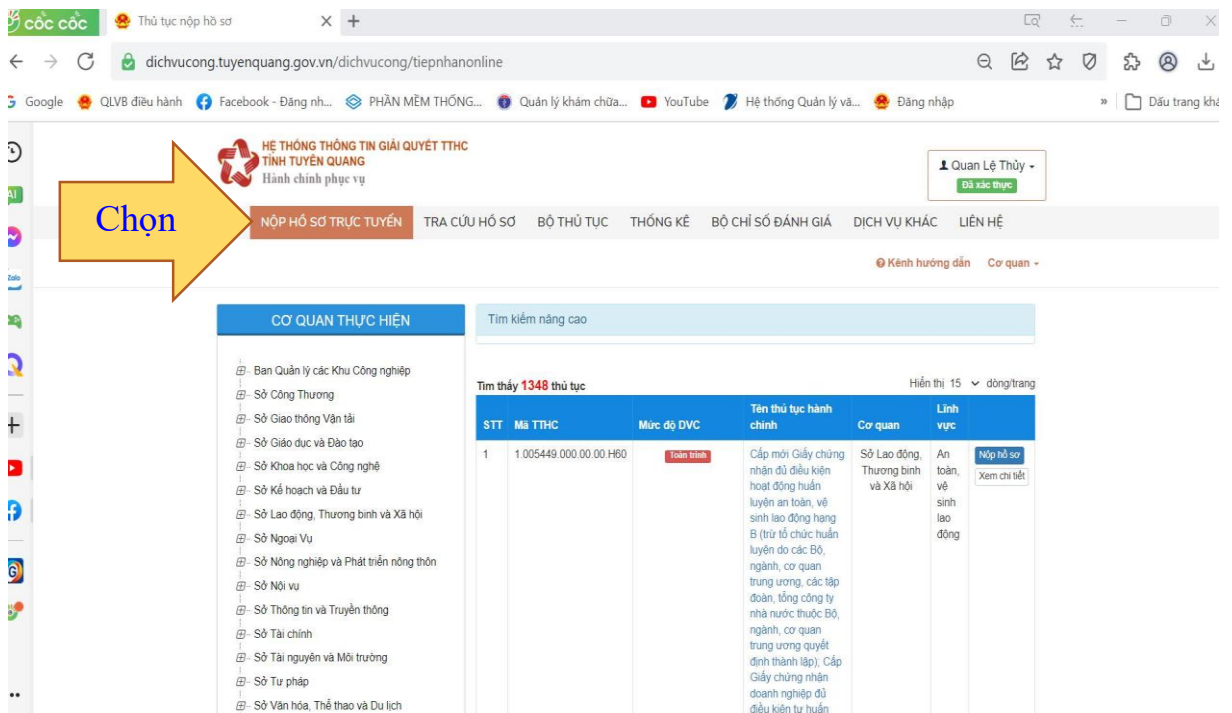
cốc cốc
Thủ tục nộp hồ sơ
dichvucong.tuyenquang.gov.vn/dichvucong/tiepnhanonline
Google QLVB điều hành Facebook - Đăng nh... PHẦN MỀM THỐNG... Quản lý khám chữa... YouTube Hệ thống Quản lý vă... Đăng nhập
Dấu trang khá

HỆ THỐNG THÔNG TIN GIẢI QUYẾT TTHC
TỈNH TUYÊN QUANG
Hành chính phục vụ

Quan Lệ Thủy
Đã xác thực

Chọn

NỘP HỒ SƠ TRỰC TUYẾN TRA CỨU HỒ SƠ BỘ THỦ TỤC THỐNG KÊ BỘ CHỈ SỐ ĐÁNH GIÁ DỊCH VỤ KHÁC LIÊN HỆ

Kênh hướng dẫn Cơ quan

CƠ QUAN THỰC HIỆN

Ban Quản lý các Khu Công nghiệp
Sở Công Thương
Sở Giao thông Vận tải
Sở Giáo dục và Đào tạo
Sở Khoa học và Công nghệ
Sở Kế hoạch và Đầu tư
Sở Lao động, Thương binh và Xã hội
Sở Ngoại Vụ
Sở Nông nghiệp và Phát triển nông thôn
Sở Nội vụ
Sở Thông tin và Truyền thông
Sở Tài chính
Sở Tài nguyên và Môi trường
Sở Tư pháp
Sở Văn hóa, Thể thao và Du lịch

Tìm kiếm nâng cao

Tìm thấy 1348 thủ tục
Hiển thị 15 dòng/trang

| STT | Mã TTHC | Mức độ DVC | Tên thủ tục hành chính | Cơ quan | Lĩnh vực | |
|---|---|---|---|---|---|---|
| 1 | 1.005449.000.00.00.H60 | Toàn trình | Cấp mới Giấy chứng nhận đủ điều kiện hoạt động huấn luyện an toàn, vệ sinh lao động hạng B (trừ tổ chức huấn luyện do các Bộ, ngành, cơ quan trung ương, các tập đoàn, tổng công ty nhà nước thuộc Bộ, ngành, cơ quan trung ương quyết định thành lập); Cấp Giấy chứng nhận doanh nghiệp đủ điều kiện tự huấn | Sở Lao động, Thương binh và Xã hội | An toàn, vệ sinh lao động | Nộp hồ sơ Xem chi tiết |